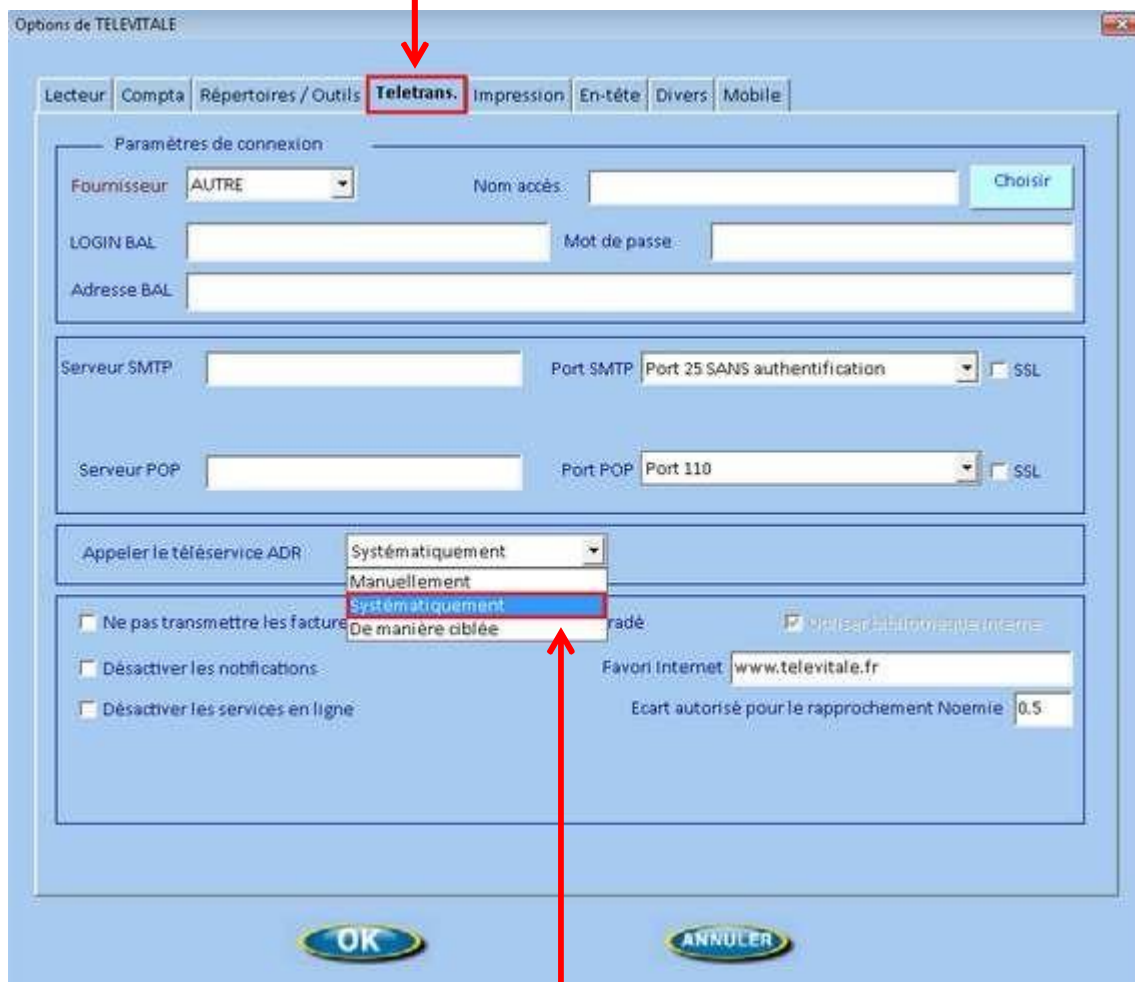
Options de TELEVITALE

Lecteur | Compta | Répertoires / Outils | Teletrans. | Impression | En-tête | Divers | Mobile

Paramètres de connexion

Fournisseur AUTRE

Nom accès

Choisir

LOGIN BAL

Mot de passe

Adresse BAL

Serveur SMTP

Port SMTP Port 25 SANS authentification

SSL

Serveur POP

Port POP Port 110

SSL

Appeler le téléservice ADR Systématiquement

Manuellement
Systématiquement
De manière ciblée

Ne pas transmettre les facture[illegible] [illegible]radé

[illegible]

Désactiver les notifications

Favori Internet www.televitale.fr

Désactiver les services en ligne

Ecart autorisé pour le rapprochement Noemie 0.5

OK

ANNULER